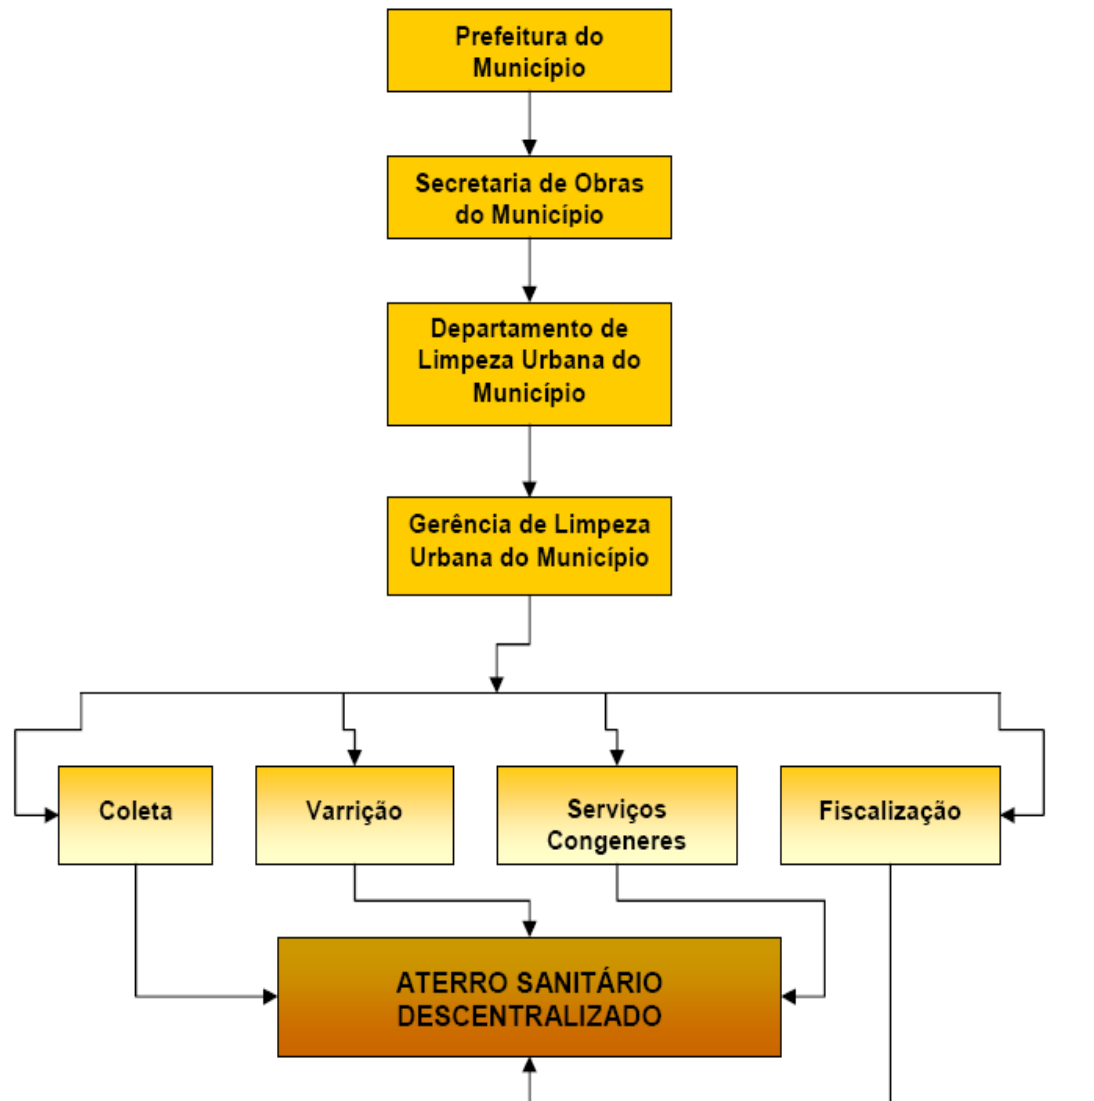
Prefeitura do Município

Secretaria de Obras do Município

Departamento de Limpeza Urbana do Município

Gerência de Limpeza Urbana do Município

Coleta

Varrição

Serviços Congeneres

Fiscalização

ATERRO SANITÁRIO DESCENTRALIZADO